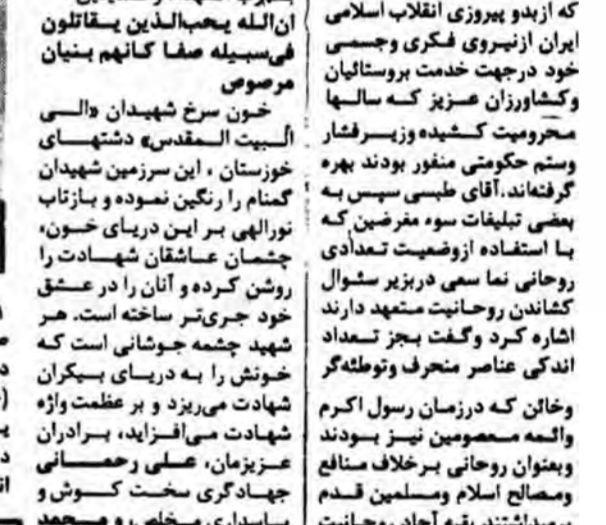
که ازبدو پیروزی انقلاب اسلامی ایران ازنیروی فکری وجسمی خود درجهت خدمت بروستائیان وکشاورزان عزیز که سالها محرومیت کشیده وزیر فشار وستم حکومتی منفور بودند بهره گرفتند.آقای طبسی سپس به بعضی تبلیغات سوء مغرضین که با استفاده ازوضعیت تعدادی روحانی نما سعی درپزیر سئوال کشاندن روحانیت متعهد دارند اشاره کرد وگفت بجز تعداد اندکی عناصر منحرف وتوطئه‌گر

وخائن که درزمان رسول اکرم والمه معصومین نیز بودند وبعنوان روحانی برخلاف منافع ومصالح اسلام ومسلمین قدم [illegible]

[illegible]
ان‌الله یحب‌الذین یقاتلون فی‌سبیله صفا کانهم بنیان مرصوص

خون سرخ شهیدان «والی البیت المقدس» دشتهای خوزستان ، این سرزمین شهیدان گمنام را رنگین نموده و بازتاب نورالهی بر این دریای خون، چشمان عاشقان شهادت را روشن کرده و آنان را در عشق خود جری‌تر ساخته است. هر شهید چشمه جوشانی است که خونش را به دریای بیکران شهادت می‌ریزد و بر عظمت واژه شهادت می‌افزاید، برادران عزیزمان، علی رحمانی جهادگری سخت کوش و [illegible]